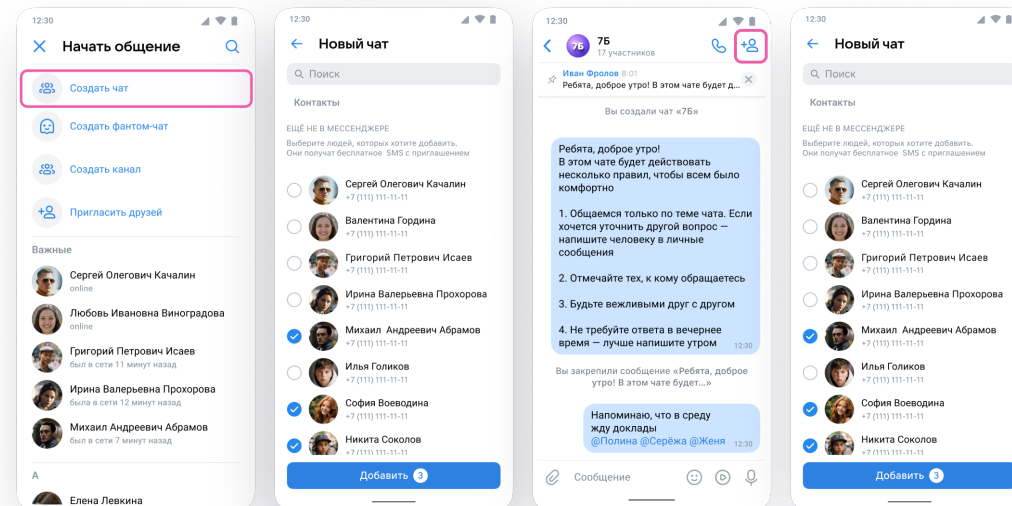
12:30

Начать общение

Создать чат

Создать фантом-чат

Создать канал

Пригласить друзей

Важные

Сергей Олегович Качалин
online

Любовь Ивановна Виноградова
online

Григорий Петрович Исаев
был в сети 11 минут назад

Ирина Валерьевна Прохорова
была в сети 12 минут назад

Михаил Андреевич Абрамов
был в сети 15 минут назад

А

Елена Левкина

12:30

Новый чат

Поиск

Контакты

ЕЩЁ НЕ В МЕССЕНДЖЕРЕ

Выберите людей, которых хотите добавить. Они получат бесплатное SMS с приглашением

Сергей Олегович Качалин
+7 (111) 111-11-11

Валентина Гордина
+7 (111) 111-11-11

Григорий Петрович Исаев
+7 (111) 111-11-11

Ирина Валерьевна Прохорова
+7 (111) 111-11-11

Михаил Андреевич Абрамов
+7 (111) 111-11-11

Илья Голиков
+7 (111) 111-11-11

София Воеводина
+7 (111) 111-11-11

Никита Соколов
+7 (111) 111-11-11

Добавить 3

12:30

7Б
7Б
17 участников

Иван Фролов 8:01
Ребята, доброе утро! В этом чате будет д...

Вы создали чат «7Б»

Ребята, доброе утро!
В этом чате будет действовать несколько правил, чтобы всем было комфортно

1. Общаемся только по теме чата. Если хочется уточнить другой вопрос — напишите человеку в личные сообщения

2. Отмечайте тех, к кому обращаетесь

3. Будьте вежливыми друг с другом

4. Не требуйте ответа в вечернее время — лучше напишите утром 12:30

Вы закрепили сообщение «Ребята, доброе утро! В этом чате будет...»

Напоминаю, что в среду жду доклады
@Полина @Серёжа @Женя 12:30

Сообщение

12:30

Новый чат

Поиск

Контакты

ЕЩЁ НЕ В МЕССЕНДЖЕРЕ

Выберите людей, которых хотите добавить. Они получат бесплатное SMS с приглашением

Сергей Олегович Качалин
+7 (111) 111-11-11

Валентина Гордина
+7 (111) 111-11-11

Григорий Петрович Исаев
+7 (111) 111-11-11

Ирина Валерьевна Прохорова
+7 (111) 111-11-11

Михаил Андреевич Абрамов
+7 (111) 111-11-11

Илья Голиков
+7 (111) 111-11-11

София Воеводина
+7 (111) 111-11-11

Никита Соколов
+7 (111) 111-11-11

Добавить 3